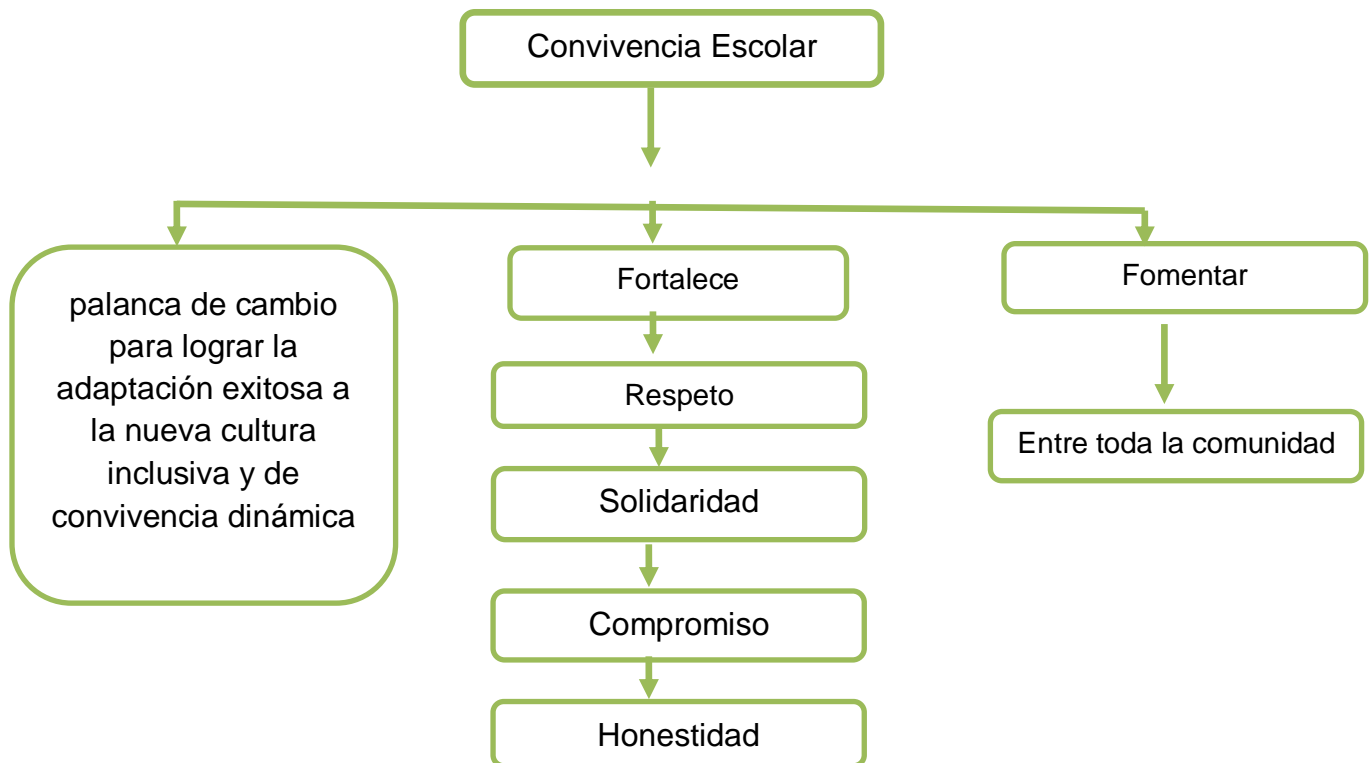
Convivencia Escolar

palanca de cambio para lograr la adaptación exitosa a la nueva cultura inclusiva y de convivencia dinámica

Fortalece

Respeto

Solidaridad

Compromiso

Honestidad

Fomentar

Entre toda la comunidad